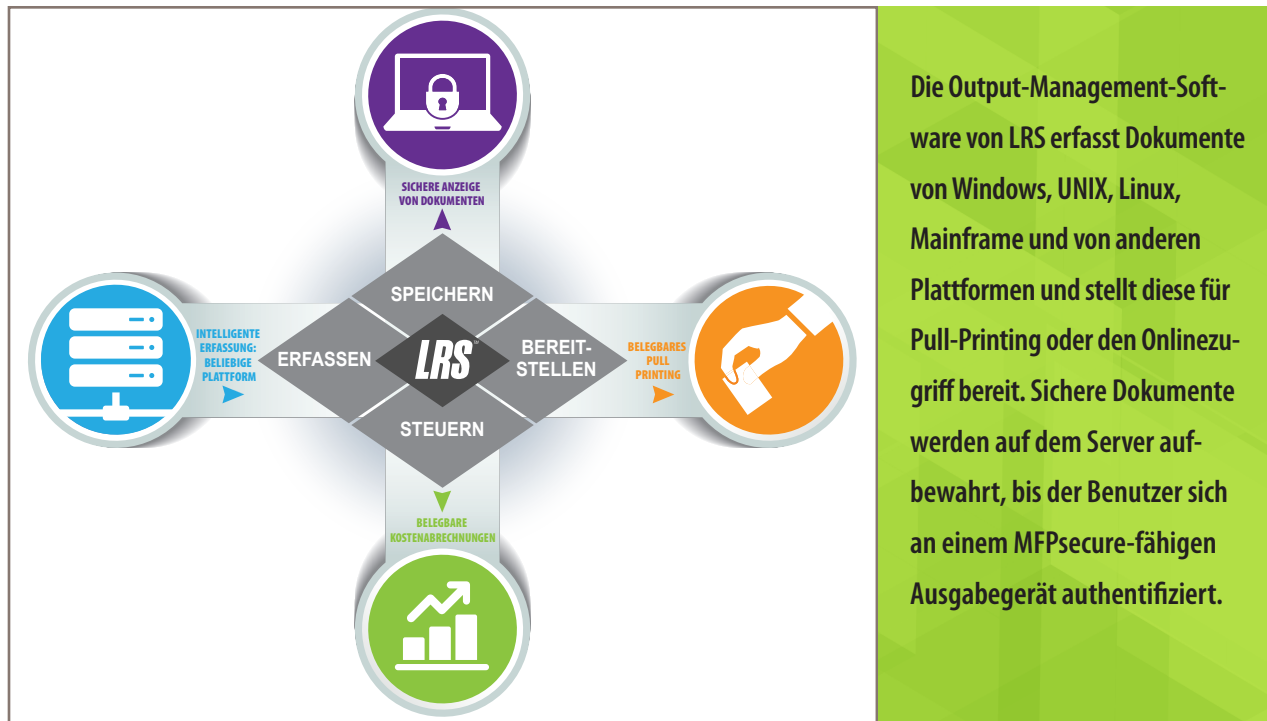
SICHERE ANZEIGE VON DOKUMENTEN

INTELLIGENTE ERFASSUNG: BELIEBIGE PLATTFORM

SPEICHERN

ERFASSEN

LRS®

BEREIT-STELLEN

STEUERN

BELEGBARES PULL PRINTING

BELEGBARE KOSTENABRECHNUNGEN

Die Output-Management-Software von LRS erfasst Dokumente von Windows, UNIX, Linux, Mainframe und von anderen Plattformen und stellt diese für Pull-Printing oder den Onlinezugriff bereit. Sichere Dokumente werden auf dem Server aufbewahrt, bis der Benutzer sich an einem MFPsecure-fähigen Ausgabegerät authentifiziert.